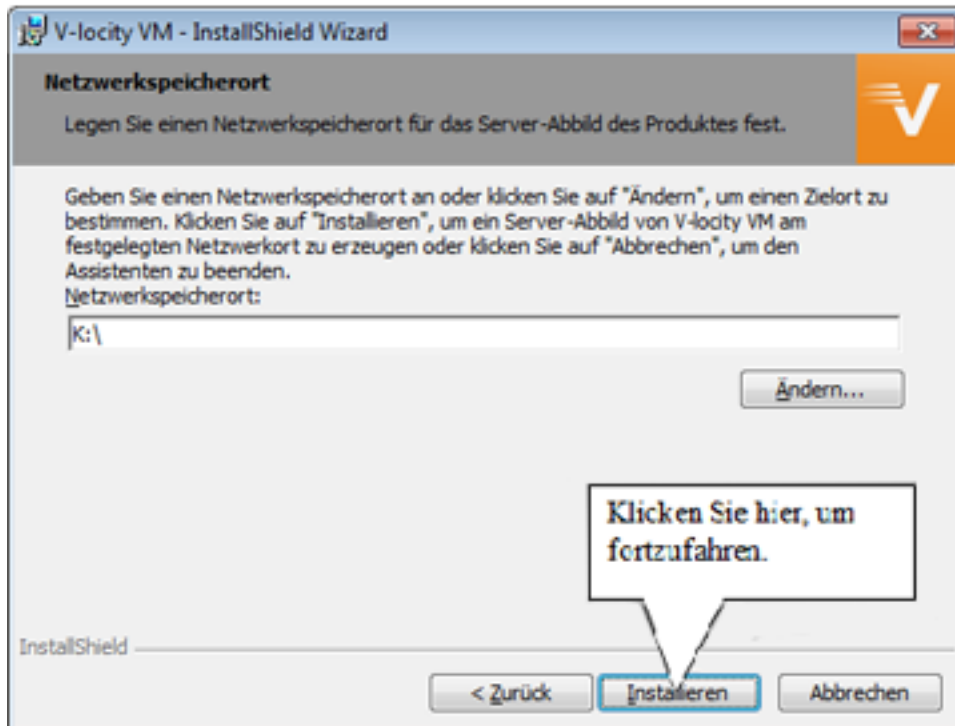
V-locity VM - InstallShield Wizard

Netzwerkspeicherort

Legen Sie einen Netzwerkspeicherort für das Server-Abbild des Produktes fest.

Geben Sie einen Netzwerkspeicherort an oder klicken Sie auf "Ändern", um einen Zielort zu bestimmen. Klicken Sie auf "Installieren", um ein Server-Abbild von V-locity VM am festgelegten Netzwerkort zu erzeugen oder klicken Sie auf "Abbrechen", um den Assistenten zu beenden.

Netzwerkspeicherort:

K:\

Ändern...

Klicken Sie hier, um fortzufahren.

InstallShield

< Zurück

Installieren

Abbrechen